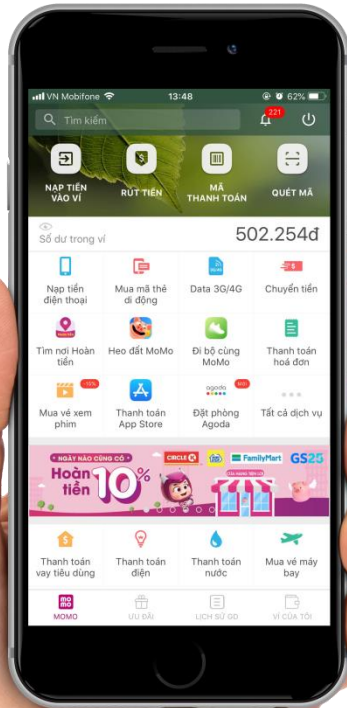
VN Mobifone 13:48 62%

Tìm kiếm

221

NẠP TIỀN VÀO VÍ

RÚT TIỀN

MÃ THANH TOÁN

QUÉT MÃ

Số dư trong ví

502.254đ

Nạp tiền điện thoại

Mua mã thẻ di động

Data 3G/4G

Chuyển tiền

Tìm nơi Hoàn tiền

Heo đất MoMo

Đi bộ cùng MoMo

Thanh toán hoá đơn

-10%

Mua vé xem phim

Thanh toán App Store

agoda

Đặt phòng Agoda

Tất cả dịch vụ

NGÀY NÀO CŨNG CÓ

Hoàn tiền 10%

CIRCLE K

FamilyMart

GS25

Thanh toán vay tiêu dùng

Thanh toán điện

Thanh toán nước

Mua vé máy bay

mo mo

MOMO

ƯU ĐÃI

LỊCH SỬ GD

VÍ CỦA TÔI